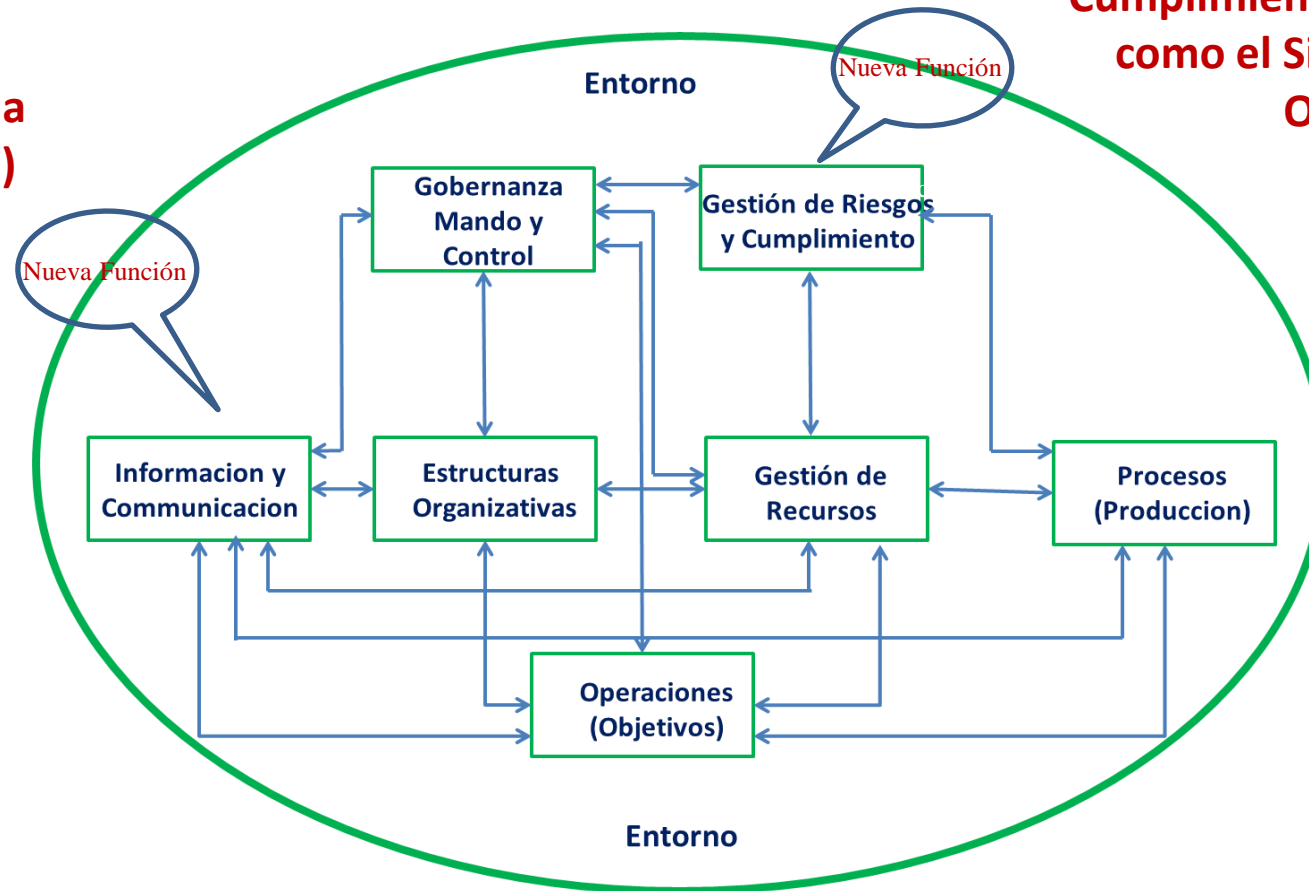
a
)

Cumplimien
como el Si
O

Entorno

Nueva Función

Gobernanza Mando y Control

Gestión de Riesgos y Cumplimiento

Nueva Función

Informacion y Communicacion

Estructuras Organizativas

Gestión de Recursos

Procesos (Produccion)

Operaciones (Objetivos)

Entorno